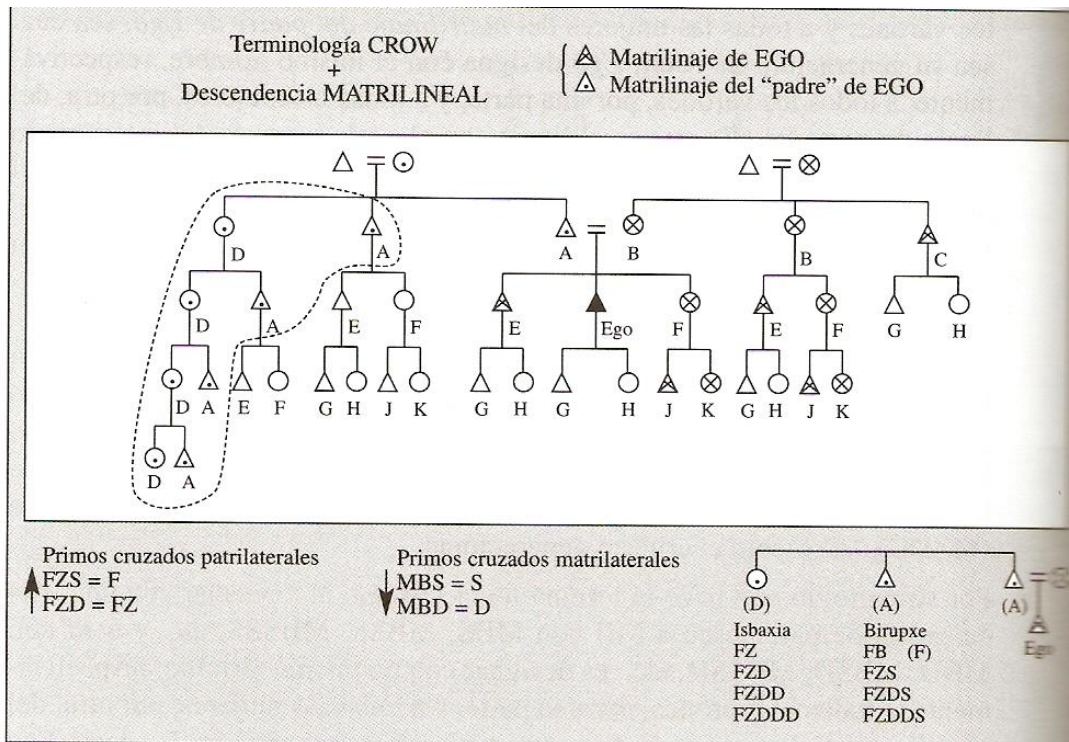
Terminología CROW
+
Descendencia MATRILINEAL

Matrilinaje de EGO
Matrilinaje del "padre" de EGO

D
A
A
B
B
C
D
A
E
F
E
Ego
F
E
F
G
H
D
A
E
F
G
H
J
K
G
H
G
H
J
K
G
H
J
K
D
A

Primos cruzados patrilaterales
FZS = F
FZD = FZ

Primos cruzados matrilaterales
MBS = S
MBD = D

(D)
Isbaxia
FZ
FZD
FZDD
FZDDD

(A)
Birupxe
FB (F)
FZS
FZDS
FZDDS

(A)
Ego